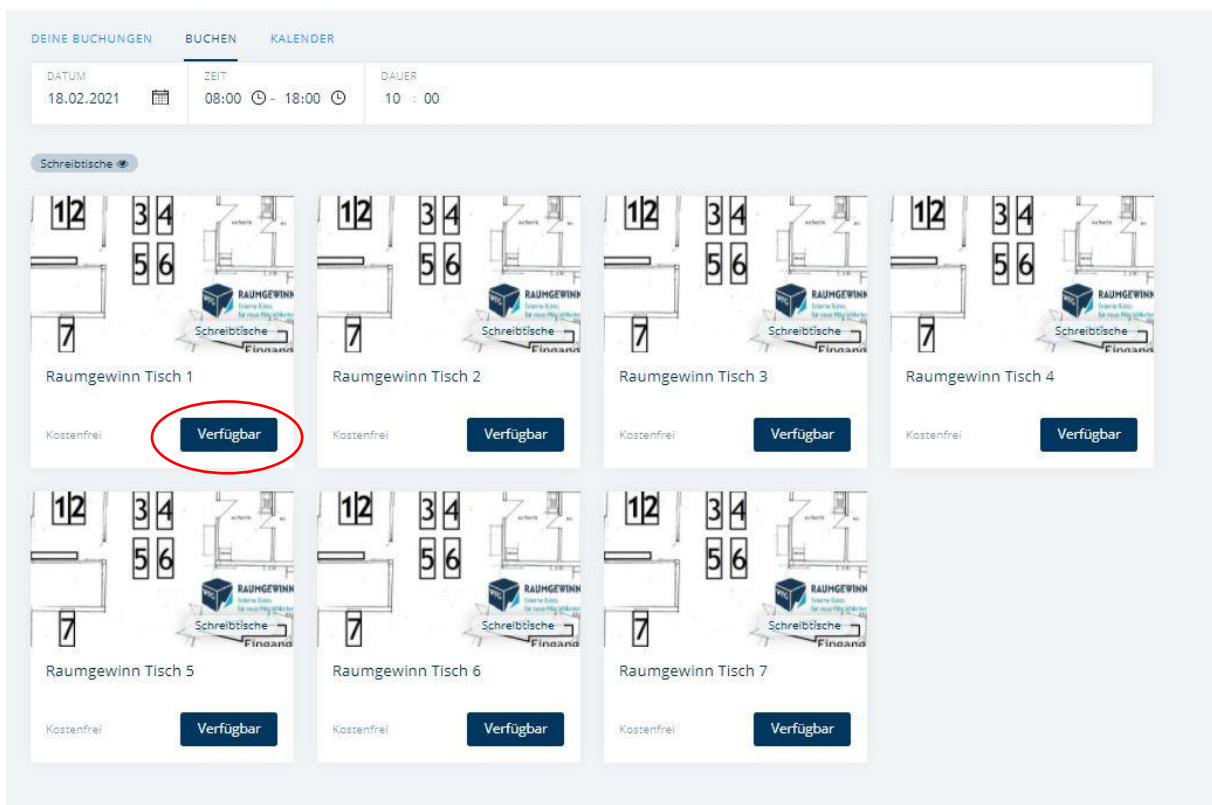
DEINE BUCHUNGEN BUCHEN KALENDER

DATUM
18.02.2021

ZEIT
08:00 - 18:00

DAUER
10 : 00

Schreibtische

1 2 3 4 5 6 7
RAUMGEWINN
Schreibtische
Eingang
Raumgewinn Tisch 1
Kostenfrei
Verfügbar

1 2 3 4 5 6 7
RAUMGEWINN
Schreibtische
Eingang
Raumgewinn Tisch 2
Kostenfrei
Verfügbar

1 2 3 4 5 6 7
RAUMGEWINN
Schreibtische
Eingang
Raumgewinn Tisch 3
Kostenfrei
Verfügbar

1 2 3 4 5 6 7
RAUMGEWINN
Schreibtische
Eingang
Raumgewinn Tisch 4
Kostenfrei
Verfügbar

1 2 3 4 5 6 7
RAUMGEWINN
Schreibtische
Eingang
Raumgewinn Tisch 5
Kostenfrei
Verfügbar

1 2 3 4 5 6 7
RAUMGEWINN
Schreibtische
Eingang
Raumgewinn Tisch 6
Kostenfrei
Verfügbar

1 2 3 4 5 6 7
RAUMGEWINN
Schreibtische
Eingang
Raumgewinn Tisch 7
Kostenfrei
Verfügbar